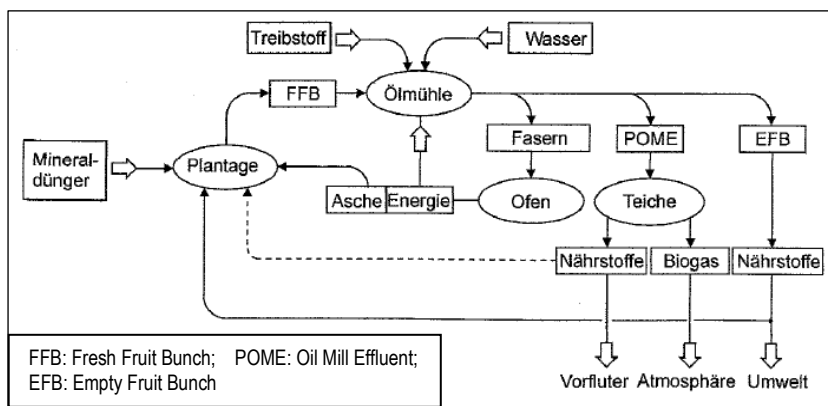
Treibstoff

Wasser

FFB

Ölmühle

Mineral-
dünger

Plantage

Fasern

POME

EFB

Asche

Energie

Ofen

Teiche

Nährstoffe

Biogas

Nährstoffe

FFB: Fresh Fruit Bunch; POME: Oil Mill Effluent;
EFB: Empty Fruit Bunch

Vorfluter

Atmosphäre

Umwelt